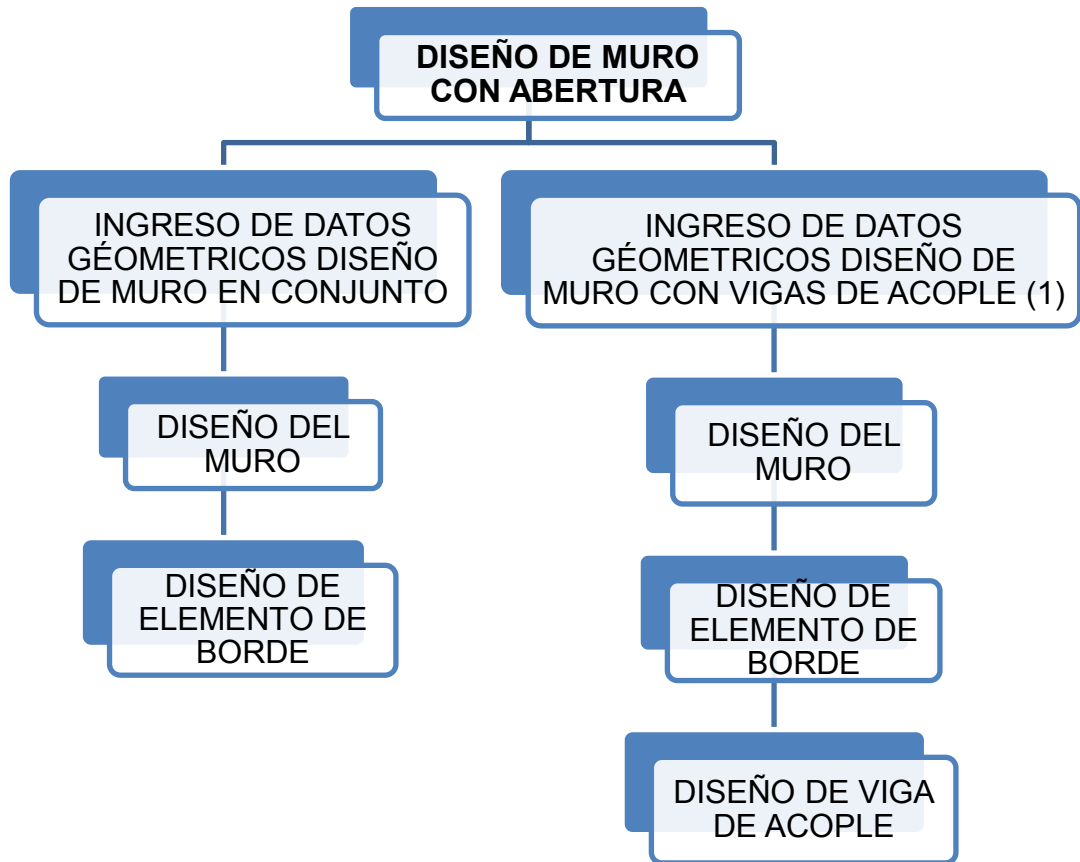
DISEÑO DE MURO CON ABERTURA

INGRESO DE DATOS GÉOMETRICOS DISEÑO DE MURO EN CONJUNTO

DISEÑO DEL MURO

DISEÑO DE ELEMENTO DE BORDE

INGRESO DE DATOS GÉOMETRICOS DISEÑO DE MURO CON VIGAS DE ACOPLE (1)

DISEÑO DEL MURO

DISEÑO DE ELEMENTO DE BORDE

DISEÑO DE VIGA DE ACOPLE